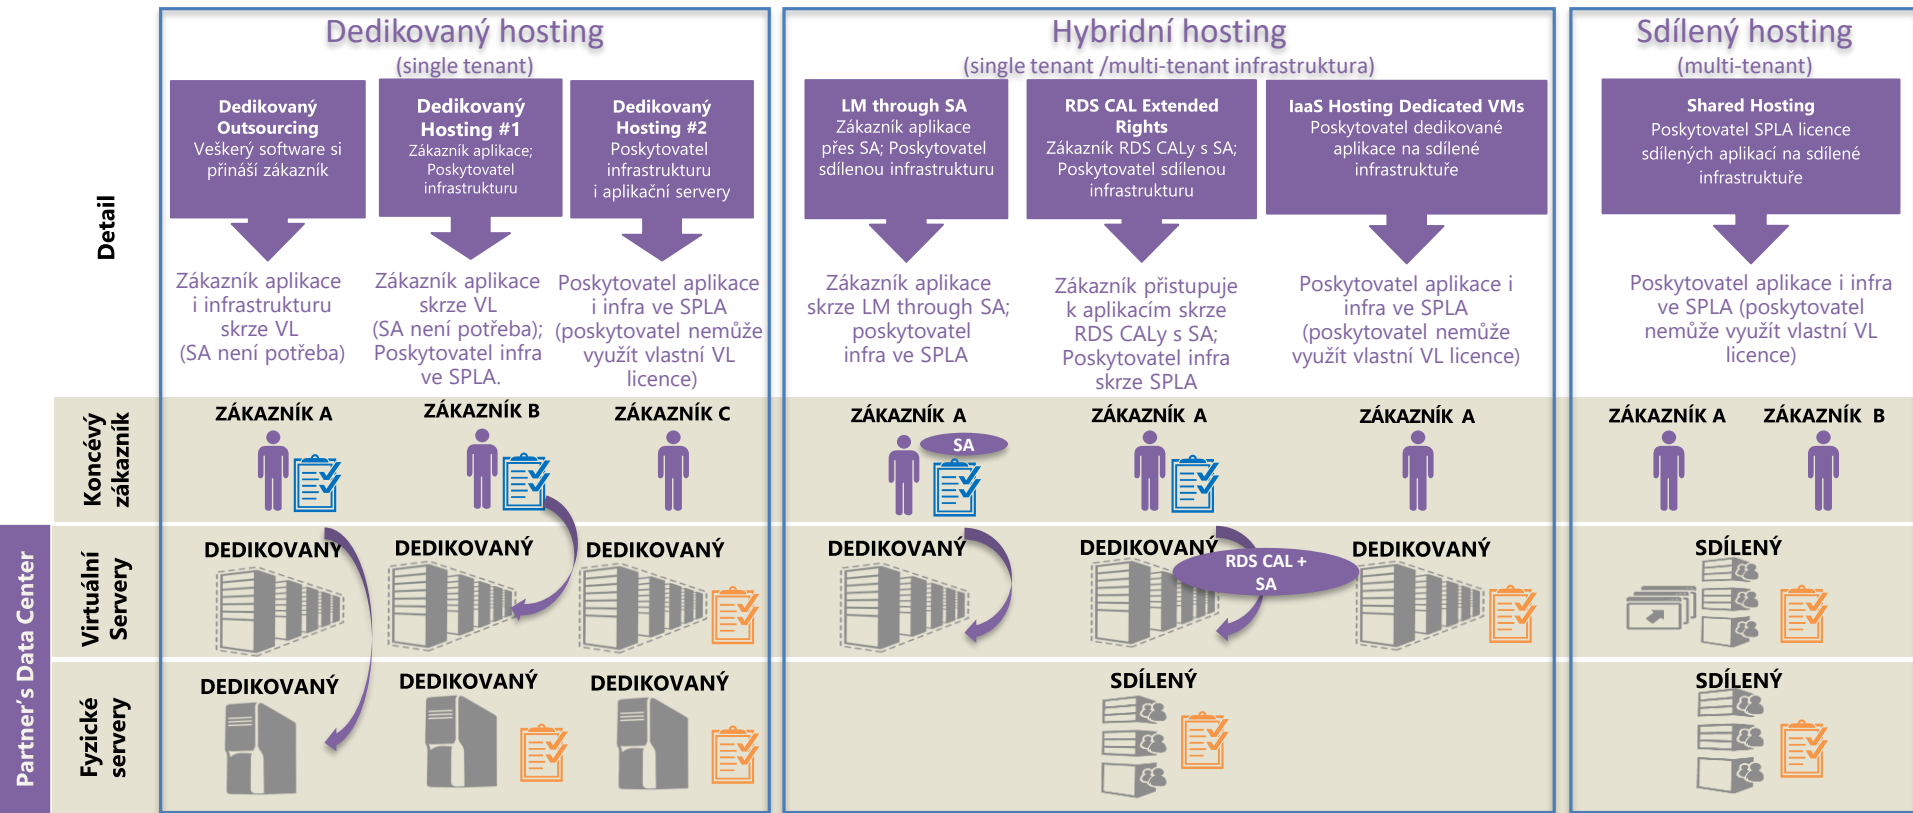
Dedikovaný hosting
(single tenant)

Hybridní hosting
(single tenant /multi-tenant infrastruktura)

Sdílený hosting
(multi-tenant)

Detail

Dedikovaný Outsourcing
Veškerý software si přináší zákazník

Zákazník aplikace i infrastrukturu skrze VL (SA není potřeba)

Dedikovaný Hosting #1
Zákazník aplikace; Poskytovatel infrastrukturu

Zákazník aplikace skrze VL (SA není potřeba); Poskytovatel infra ve SPLA.

Dedikovaný Hosting #2
Poskytovatel infrastrukturu i aplikační servery

Poskytovatel aplikace i infra ve SPLA (poskytovatel nemůže využít vlastní VL licence)

LM through SA
Zákazník aplikace přes SA; Poskytovatel sdílenou infrastrukturu

Zákazník aplikace skrze LM through SA; poskytovatel infra ve SPLA

RDS CAL Extended Rights
Zákazník RDS CALy s SA; Poskytovatel sdílenou infrastrukturu

Zákazník přistupuje k aplikacím skrze RDS CALy s SA; Poskytovatel infra skrze SPLA

IaaS Hosting Dedicated VMs
Poskytovatel dedikované aplikace na sdílené infrastruktuře

Poskytovatel aplikace i infra ve SPLA (poskytovatel nemůže využít vlastní VL licence)

Shared Hosting
Poskytovatel SPLA licence sdílených aplikací na sdílené infrastruktuře

Poskytovatel aplikace i infra ve SPLA (poskytovatel nemůže využít vlastní VL licence)

Koncový zákazník

ZÁKAZNÍK A
ZÁKAZNÍK B
ZÁKAZNÍK C
ZÁKAZNÍK A
SA
ZÁKAZNÍK A
ZÁKAZNÍK A
ZÁKAZNÍK A
ZÁKAZNÍK B

Partner's Data Center

Virtuální Servery

DEDIKOVANÝ
DEDIKOVANÝ
DEDIKOVANÝ
DEDIKOVANÝ
DEDIKOVANÝ
RDS CAL + SA
DEDIKOVANÝ
SDÍLENÝ

Fyzické servery

DEDIKOVANÝ
DEDIKOVANÝ
DEDIKOVANÝ
SDÍLENÝ
SDÍLENÝ